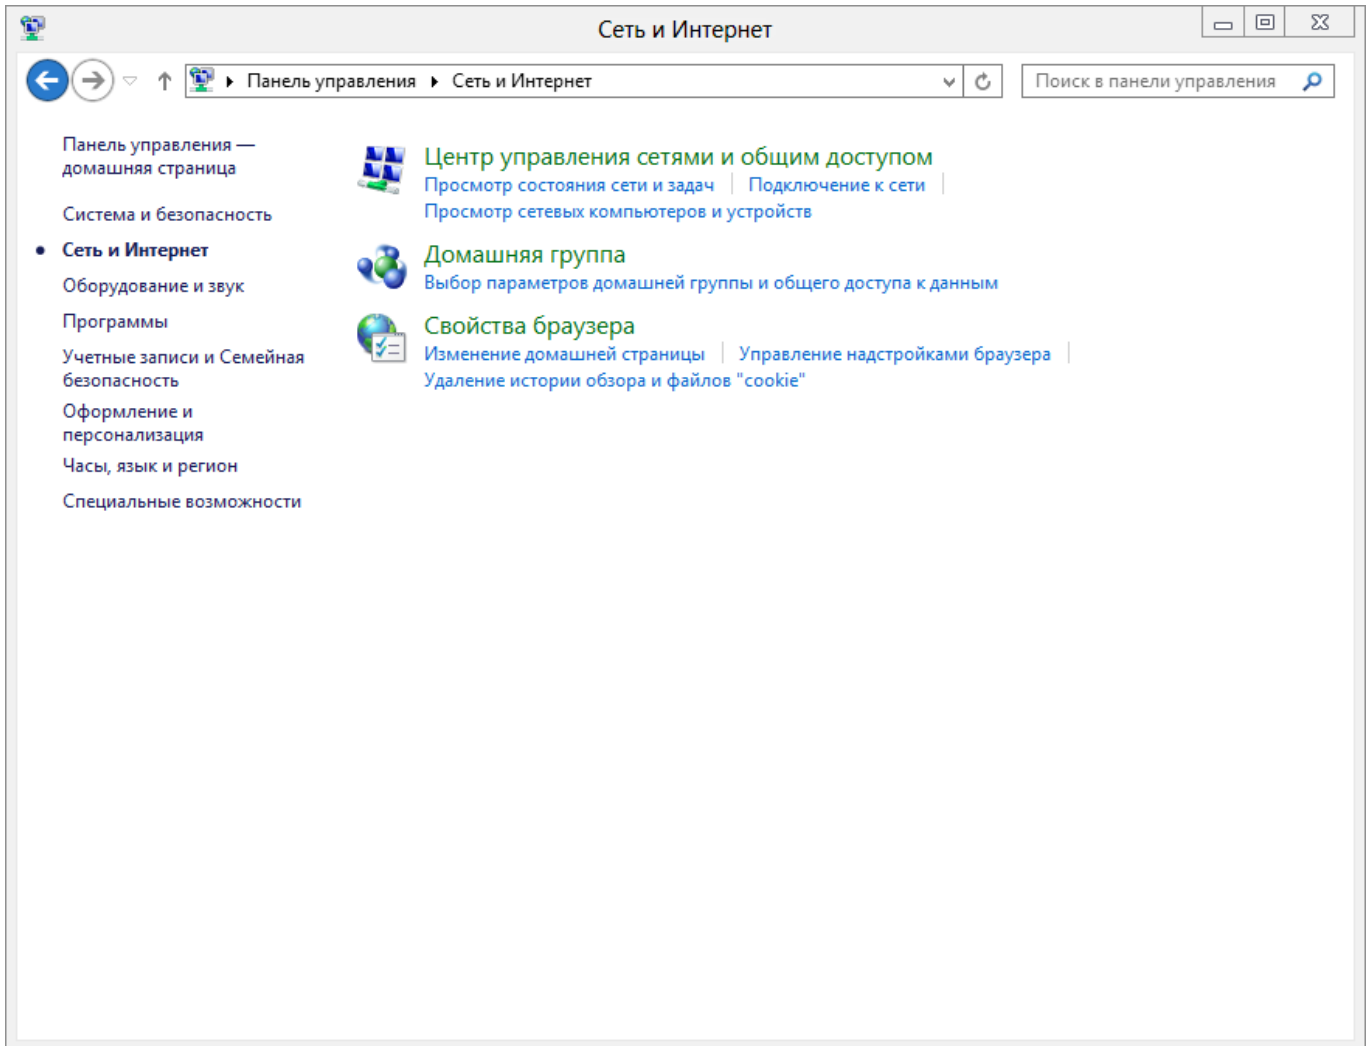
Сеть и Интернет

Панель управления ▸ Сеть и Интернет

Поиск в панели управления

Панель управления — домашняя страница

Система и безопасность

Сеть и Интернет

Оборудование и звук

Программы

Учетные записи и Семейная безопасность

Оформление и персонализация

Часы, язык и регион

Специальные возможности

Центр управления сетями и общим доступом
Просмотр состояния сети и задач | Подключение к сети |
Просмотр сетевых компьютеров и устройств

Домашняя группа
Выбор параметров домашней группы и общего доступа к данным

Свойства браузера
Изменение домашней страницы | Управление надстройками браузера |
Удаление истории обзора и файлов "cookie"